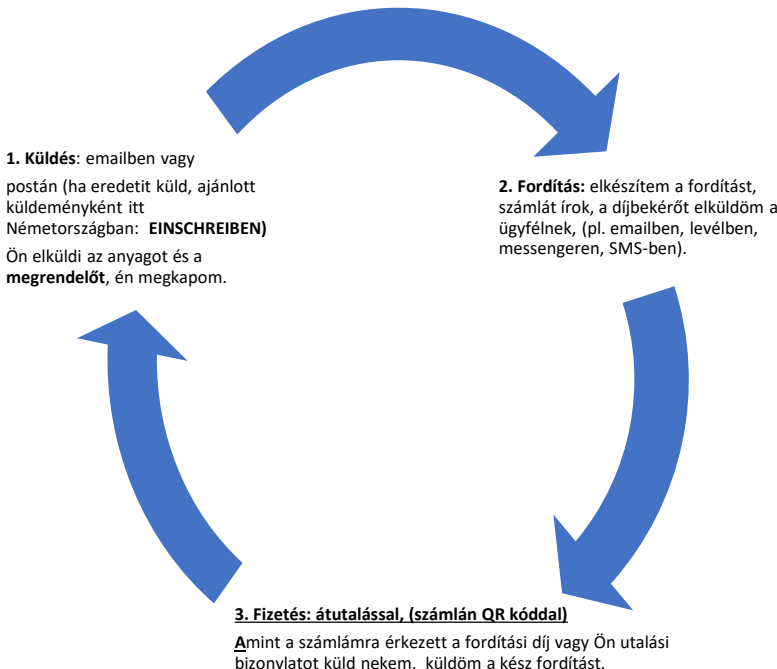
1. Küldés: emailben vagy

postán (ha eredetit küld, ajánlott küldeményként itt Németországban: EINSCHREIBEN)

Ön elküldi az anyagot és a megrendelőt, én megkapom.

2. Fordítás: elkészítem a fordítást, számlát írok, a díjbekérőt elküldöm a ügyfélnek, (pl. emailben, levélben, messengeren, SMS-ben).

3. Fizetés: átutalással, (számlán QR kóddal)

Amint a számlámra érkezett a fordítási díj vagy Ön utalási bizonylatot küld nekem, küldöm a kész fordítást.